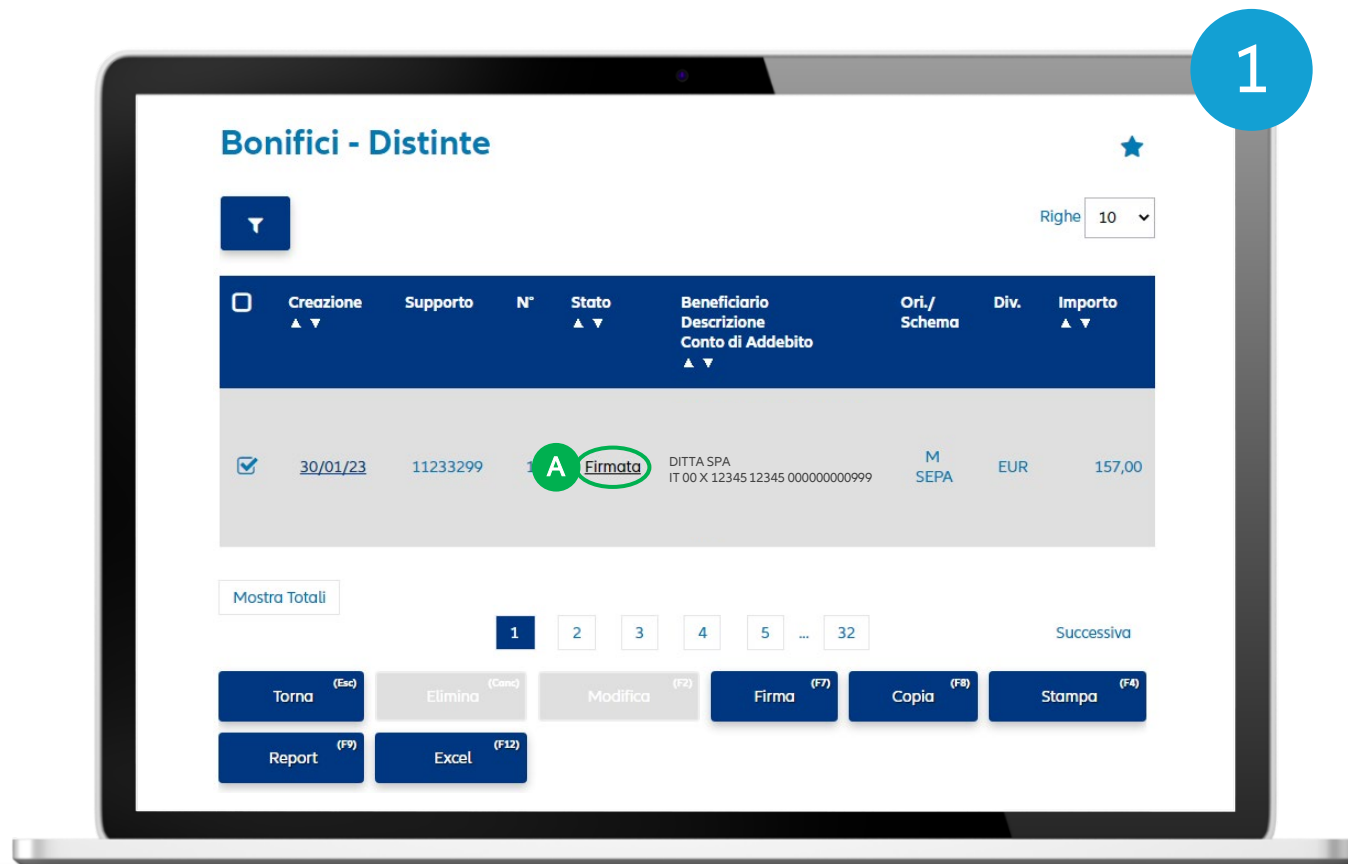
1

Bonifici - Distinte

Righe 10

| | Creazione ▲▼ | Supporto | N° | Stato ▲▼ | Beneficiario Descrizione Conto di Addebito ▲▼ | Ori./ Schema | Div. | Importo ▲▼ |
|---|---|---|---|---|---|---|---|---|
| ☑ | 30/01/23 | 11233299 | 1 | Firmata | DITTA SPA IT 00 X 12345 12345 000000000999 | M SEPA | EUR | 157,00 |

A

Mostra Totali

1 2 3 4 5 ... 32 Successiva

Torna (Esc) Elimina (Canc) Modifica (F2) Firma (F7) Copia (F8) Stampa (F4)
Report (F9) Excel (F12)